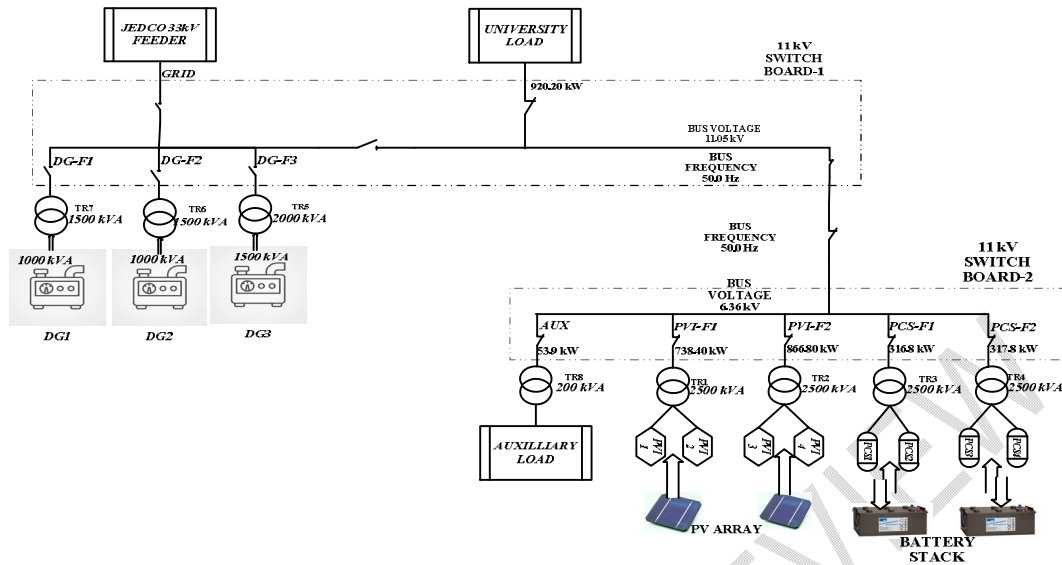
JEDCO 33kV FEEDER

UNIVERSITY LOAD

11 kV SWITCH BOARD-1

GRID

920.20 kW

BUS VOLTAGE 11.05 kV

BUS FREQUENCY 50.0 Hz

DG-F1

DG-F2

DG-F3

TR7 1500 kVA

TR6 1500 kVA

TR5 2000 kVA

1000 kVA

1000 kVA

1500 kVA

DG1

DG2

DG3

BUS FREQUENCY 50.0 Hz

11 kV SWITCH BOARD-2

BUS VOLTAGE 6.36 kV

AUX

PVI-F1

PVI-F2

PCS-F1

PCS-F2

53.9 kW

738.40 kW

866.80 kW

316.8 kW

317.8 kW

TR8 200 kVA

TR1 2500 kVA

TR2 2500 kVA

TR3 2500 kVA

TR4 2500 kVA

AUXILLIARY LOAD

PVI 1

PVI 2

PVI 3

PVI 4

PCS1

PCS2

PCS3

PCS4

PV ARRAY

BATTERY STACK